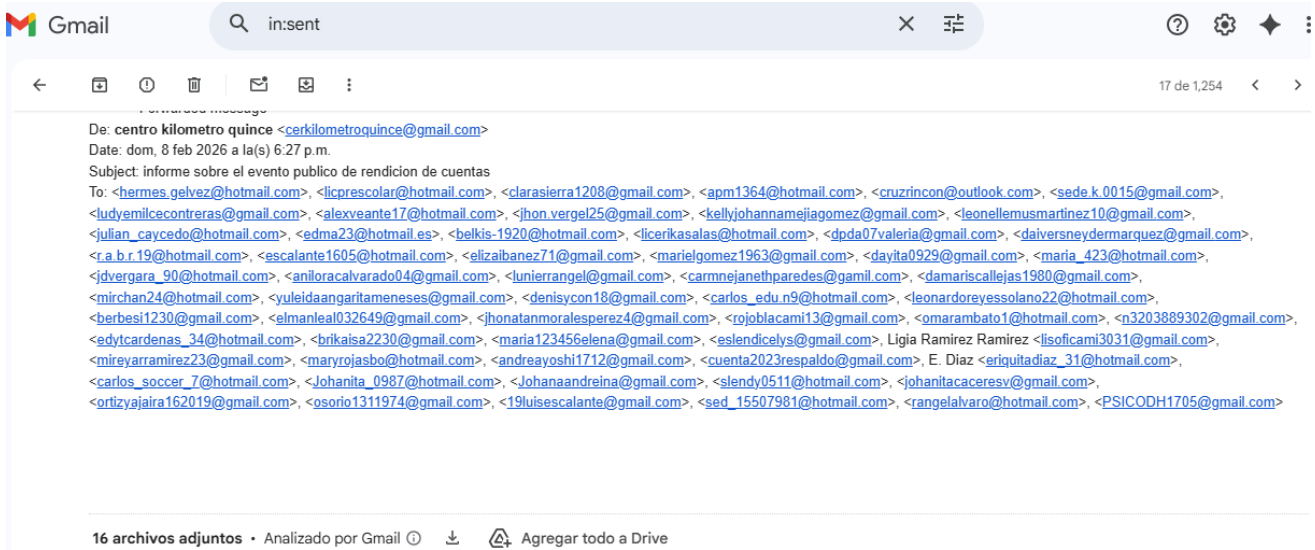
Gmail

in:sent

17 de 1,254

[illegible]

De: centro kilometro quince <cerkilometroquince@gmail.com>
Date: dom, 8 feb 2026 a la(s) 6:27 p.m.
Subject: informe sobre el evento publico de rendicion de cuentas
To: <hermes.gelvez@hotmail.com>, <licprescolar@hotmail.com>, <clarasierra1208@gmail.com>, <apm1364@hotmail.com>, <cruzrincon@outlook.com>, <sede.k.0015@gmail.com>, <ludyemilcecontreras@gmail.com>, <alexveante17@hotmail.com>, <jhon.vergel25@gmail.com>, <kellyjohannamejiagomez@gmail.com>, <leonellemusmartinez10@gmail.com>, <julian_caycedo@hotmail.com>, <edma23@hotmail.es>, <belkis-1920@hotmail.com>, <licerikasalas@hotmail.com>, <dpda07valeria@gmail.com>, <daiversneydermarquez@gmail.com>, <r.a.b.r.19@hotmail.com>, <escalante1605@hotmail.com>, <elizaibanez71@gmail.com>, <marielgomez1963@gmail.com>, <dayita0929@gmail.com>, <maria_423@hotmail.com>, <jdvergara_90@hotmail.com>, <aniloracalvarado04@gmail.com>, <lunierrangel@gmail.com>, <carmnejanethparedes@gamil.com>, <damariscallejas1980@gmail.com>, <mirchan24@hotmail.com>, <yuleidaangaritameneses@gmail.com>, <denisycon18@gmail.com>, <carlos_edu.n9@hotmail.com>, <leonardoreyessolano22@hotmail.com>, <berbesi1230@gmail.com>, <elmanleal032649@gmail.com>, <jhonatanmoralesperez4@gmail.com>, <rojoblacami13@gmail.com>, <omarambato1@hotmail.com>, <n3203889302@gmail.com>, <edytcardenas_34@hotmail.com>, <brikaisa2230@gmail.com>, <maria123456elena@gmail.com>, <eslendicelys@gmail.com>, Ligia Ramirez Ramirez <lisoficami3031@gmail.com>, <mireyarramirez23@gmail.com>, <maryrojasbo@hotmail.com>, <andreayoshi1712@gmail.com>, <cuenta2023respaldo@gmail.com>, E. Diaz <eriquitadiaz_31@hotmail.com>, <carlos_soccer_7@hotmail.com>, <Johanita_0987@hotmail.com>, <Johanaandreina@gmail.com>, <slendy0511@hotmail.com>, <johanitacaceresv@gmail.com>, <ortizyajaira162019@gmail.com>, <osorio1311974@gmail.com>, <19luisescalante@gmail.com>, <sed_15507981@hotmail.com>, <rangelalvaro@hotmail.com>, <PSICODH1705@gmail.com>

16 archivos adjuntos • Analizado por Gmail
Agregar todo a Drive